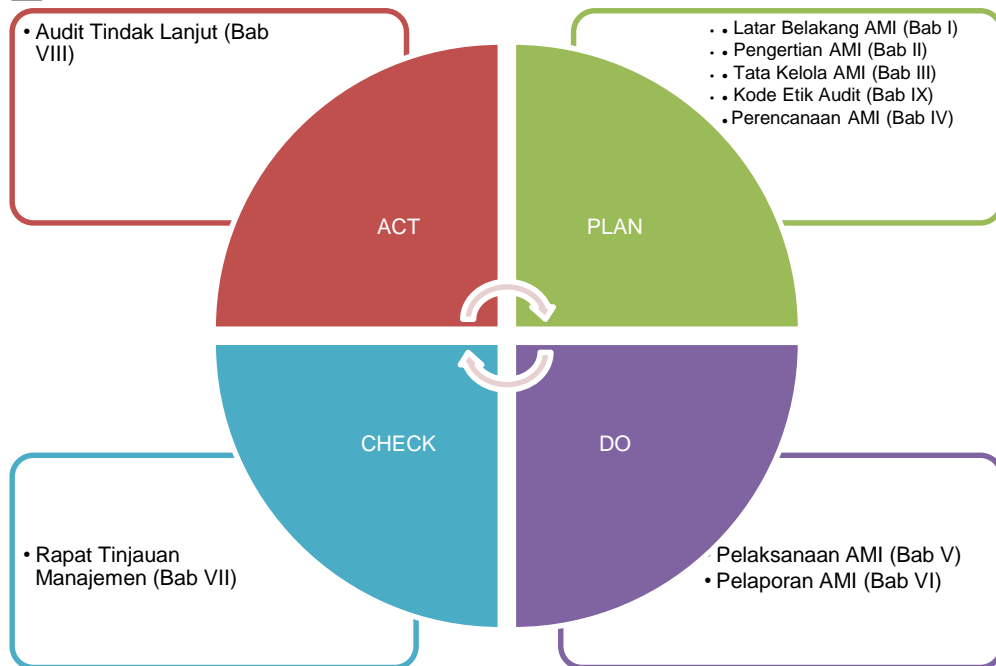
• Audit Tindak Lanjut (Bab VIII)

• Latar Belakang AMI (Bab I)
• Pengertian AMI (Bab II)
• Tata Kelola AMI (Bab III)
• Kode Etik Audit (Bab IX)
• Perencanaan AMI (Bab IV)

ACT

PLAN

CHECK

DO

• Rapat Tinjauan Manajemen (Bab VII)

• Pelaksanaan AMI (Bab V)
• Pelaporan AMI (Bab VI)